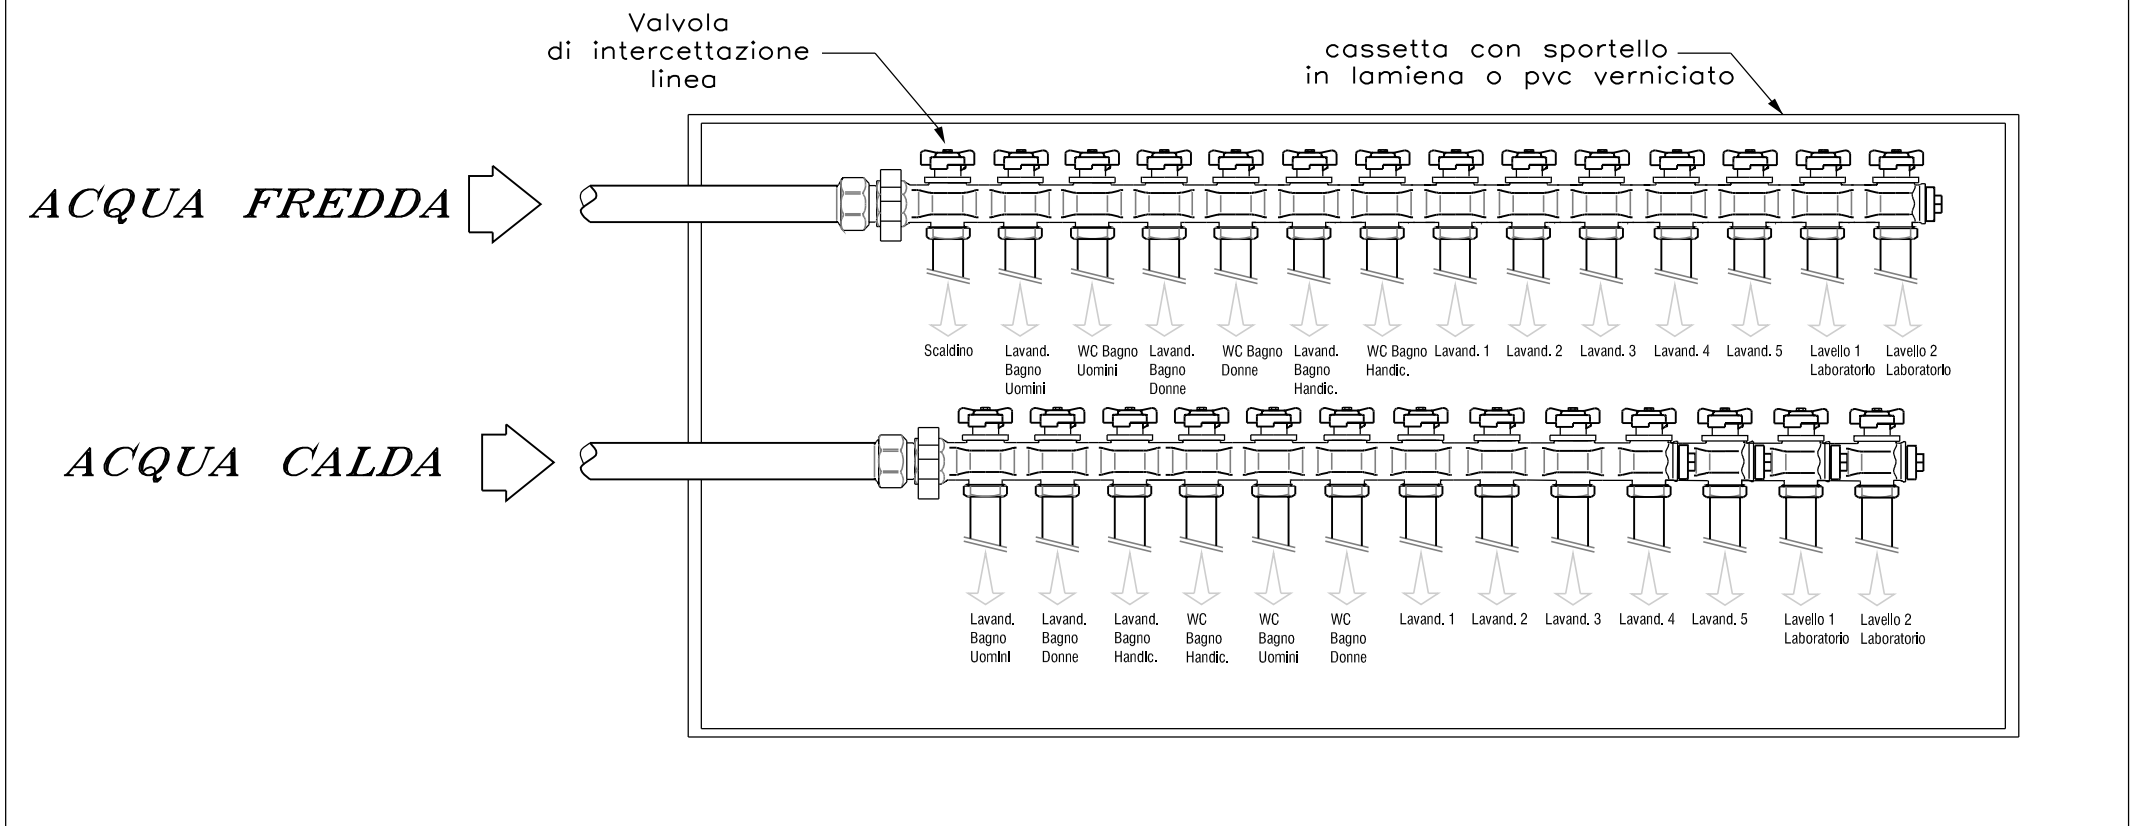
Valvola di intercettazione linea

cassetta con sportello in lamiena o pvc verniciato

ACQUA FREDDA

Scaldino

Lavand. Bagno Uomini

WC Bagno Uomini

Lavand. Bagno Donne

WC Bagno Donne

Lavand. Bagno Handic.

WC Bagno Handic.

Lavand. 1

Lavand. 2

Lavand. 3

Lavand. 4

Lavand. 5

Lavello 1 Laboratorio

Lavello 2 Laboratorio

ACQUA CALDA

Lavand. Bagno Uomini

Lavand. Bagno Donne

Lavand. Bagno Handic.

WC Bagno Handic.

WC Bagno Uomini

WC Bagno Donne

Lavand. 1

Lavand. 2

Lavand. 3

Lavand. 4

Lavand. 5

Lavello 1 Laboratorio

Lavello 2 Laboratorio